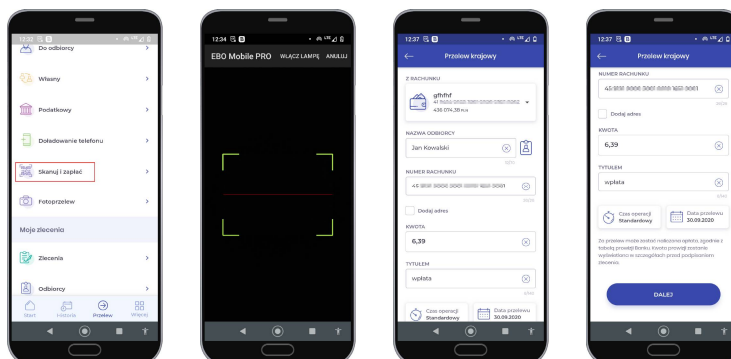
12:32
Do odbiorcy
Własny
Podatkowy
Doładowanie telefonu
Skanuj i zapłać
Fotoprzelew
Moje zlecenia
Zlecenia
Odbiorcy
Start
Historia
Przelew
Więcej

12:34
EBO Mobile PRO
WŁĄCZ LAMPĘ
ANULUJ

12:37
Przelew krajowy
Z RACHUNKU
gfhfhf
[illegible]
436 074,38 PLN
NAZWA ODBIORCY
Jan Kowalski
NUMER RACHUNKU
45 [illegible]
Dodaj adres
KWOTA
6,39
TYTUŁEM
wpłata
Czas operacji
Standardowy
Data przelewu
30.09.2020

12:37
Przelew krajowy
NUMER RACHUNKU
45 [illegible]
Dodaj adres
KWOTA
6,39
TYTUŁEM
wpłata
Czas operacji
Standardowy
Data przelewu
30.09.2020
Za przelew może zostać naliczona opłata, zgodnie z tabelą prowizji Banku. Kwota prowizji zostanie wyświetlona w szczegółach przed podpisaniem zlecenia.
DALEJ